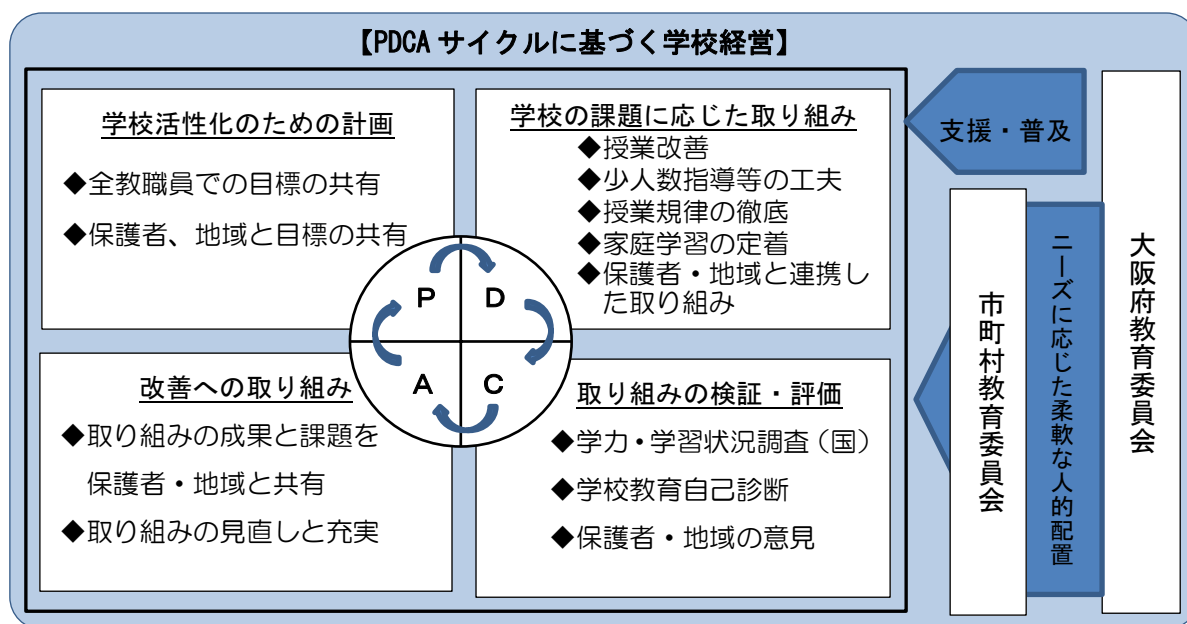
【PDCA サイクルに基づく学校経営】

学校活性化のための計画
◆全教職員での目標の共有
◆保護者、地域と目標の共有

学校の課題に応じた取り組み
◆授業改善
◆少人数指導等の工夫
◆授業規律の徹底
◆家庭学習の定着
◆保護者・地域と連携した取り組み

P
D
A
C

改善への取り組み
◆取り組みの成果と課題を保護者・地域と共有
◆取り組みの見直しと充実

取り組みの検証・評価
◆学力・学習状況調査（国）
◆学校教育自己診断
◆保護者・地域の意見

支援・普及

大阪府教育委員会

ニーズに応じた柔軟な人的配置

市町村教育委員会